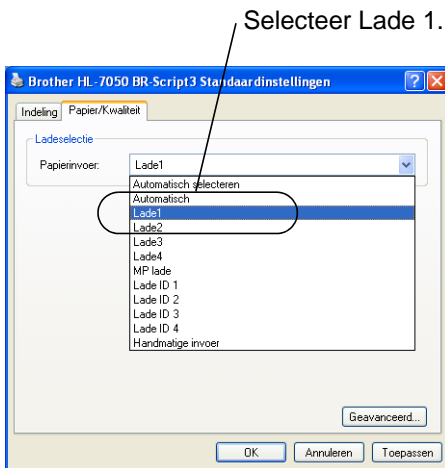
Selecteer Lade 1.

Brother HL-7050 BR-Script3 Standaardinstellingen

Indeling | Papier/Kwaliteit

Ladeselectie

Papierinvoer: Lade1

Automatisch selecteren
Automatisch
Lade1
Lade2
Lade3
Lade4
MP lade
Lade ID 1
Lade ID 2
Lade ID 3
Lade ID 4
Handmatige invoer

Geavanceerd...

OK | Annuleren | Toepassen